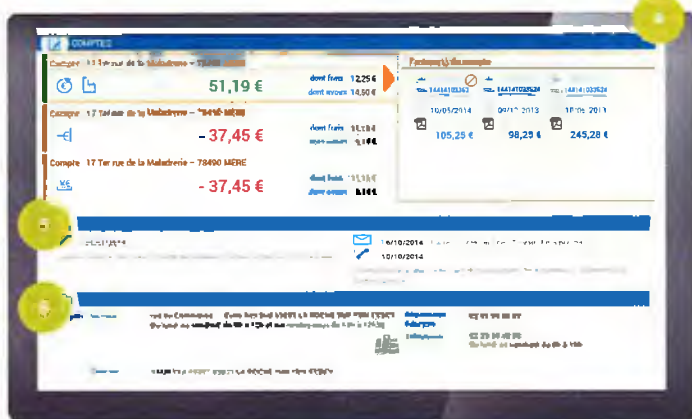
COMPTES

Compte 17 Ter rue de la Maladrerie – 78490 MERE
51,19 €
dont frais 12,25 €
dont avoirs 14,50 €

Compte 17 Ter rue de la Maladrerie – 78490 MERE
- 37,45 €
dont frais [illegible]
dont avoirs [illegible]

Compte 17 Ter rue de la Maladrerie – 78490 MERE
- 37,45 €
dont frais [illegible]
dont avoirs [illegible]

Factures du compte
14414103362
10/05/2014
105,25 €
14414103524
09/12/2013
98,25 €
14414103524
10/09/2013
245,28 €

16/10/2014
10/10/2014

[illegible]
02 33 00 48 00
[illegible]